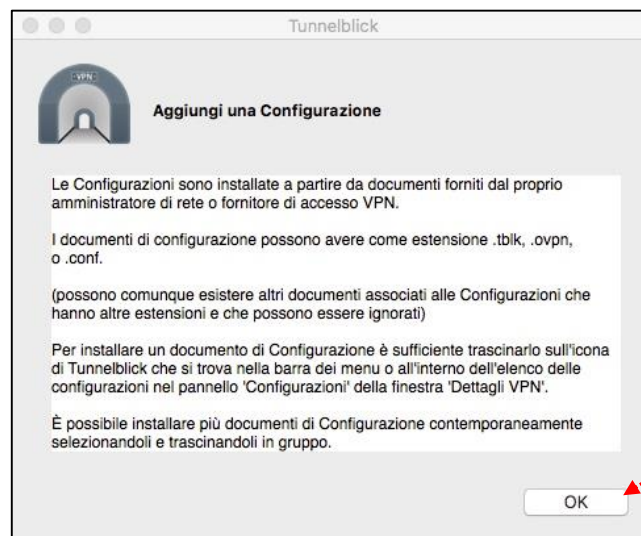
Tunnelblick

VPN

Aggiungi una Configurazione

Le Configurazioni sono installate a partire da documenti forniti dal proprio amministratore di rete o fornitore di accesso VPN.

I documenti di configurazione possono avere come estensione .tblk, .ovpn, o .conf.

(possono comunque esistere altri documenti associati alle Configurazioni che hanno altre estensioni e che possono essere ignorati)

Per installare un documento di Configurazione è sufficiente trascinarlo sull'icona di Tunnelblick che si trova nella barra dei menu o all'interno dell'elenco delle configurazioni nel pannello 'Configurazioni' della finestra 'Dettagli VPN'.

È possibile installare più documenti di Configurazione contemporaneamente selezionandoli e trascinandoli in gruppo.

OK